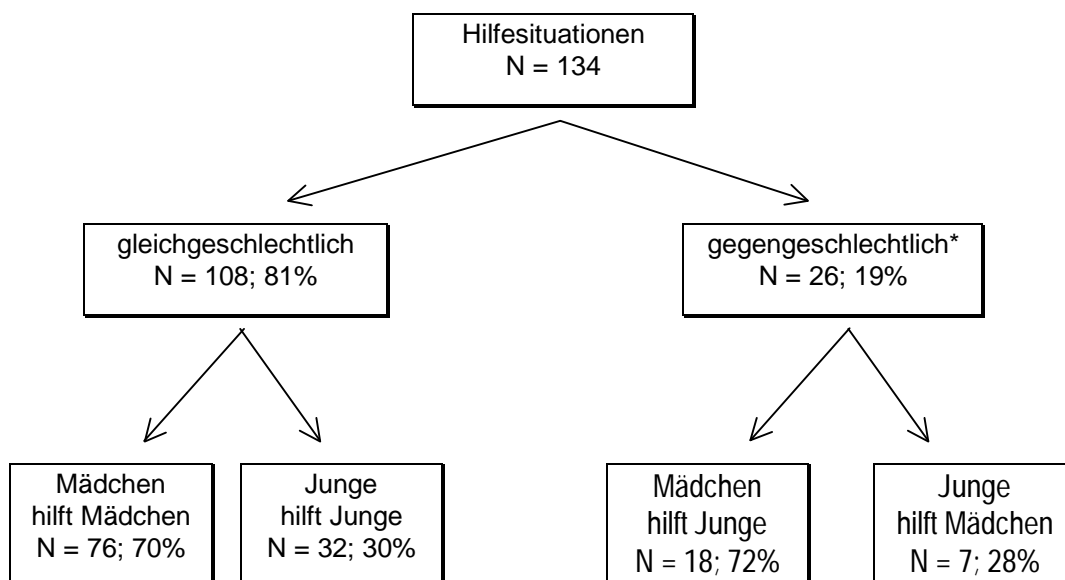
Hilfesituationen
N = 134

gleichgeschlechtlich
N = 108; 81%

gegengeschlechtlich*
N = 26; 19%

Mädchen
hilft Mädchen
N = 76; 70%

Junge
hilft Junge
N = 32; 30%

Mädchen
hilft Junge
N = 18; 72%

Junge
hilft Mädchen
N = 7; 28%